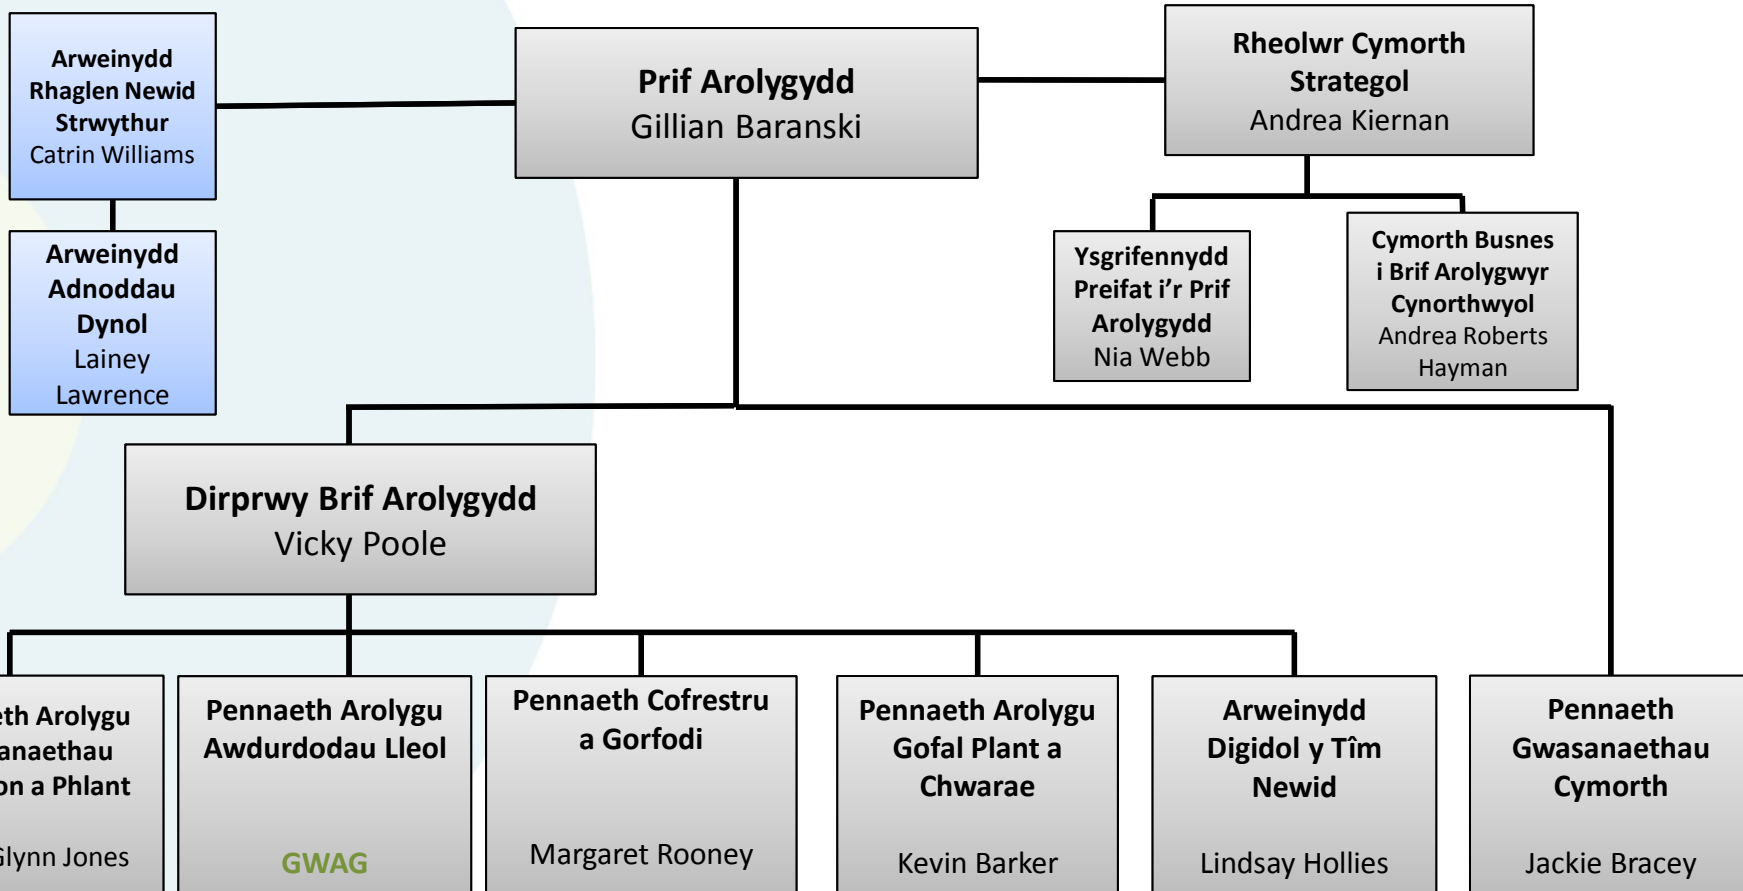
Arweinydd Rhaglen Newid Strwythur
Catrin Williams

Arweinydd Adnoddau Dynol
Lainey Lawrence

Prif Arolygydd
Gillian Baranski

Rheolwr Cymorth Strategol
Andrea Kiernan

Ysgrifennydd Preifat i'r Prif Arolygydd
Nia Webb

Cymorth Busnes i Brif Arolygwyr Cynorthwyol
Andrea Roberts Hayman

Dirprwy Brif Arolygydd
Vicky Poole

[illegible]th Arolygu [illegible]anaethau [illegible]on a Phlant
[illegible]lynn Jones

Pennaeth Arolygu Awdurdodau Lleol
GWAG

Pennaeth Cofrestru a Gorfodi
Margaret Rooney

Pennaeth Arolygu Gofal Plant a Chwarae
Kevin Barker

Arweinydd Digidol y Tîm Newid
Lindsay Hollies

Pennaeth Gwasanaethau Cymorth
Jackie Bracey